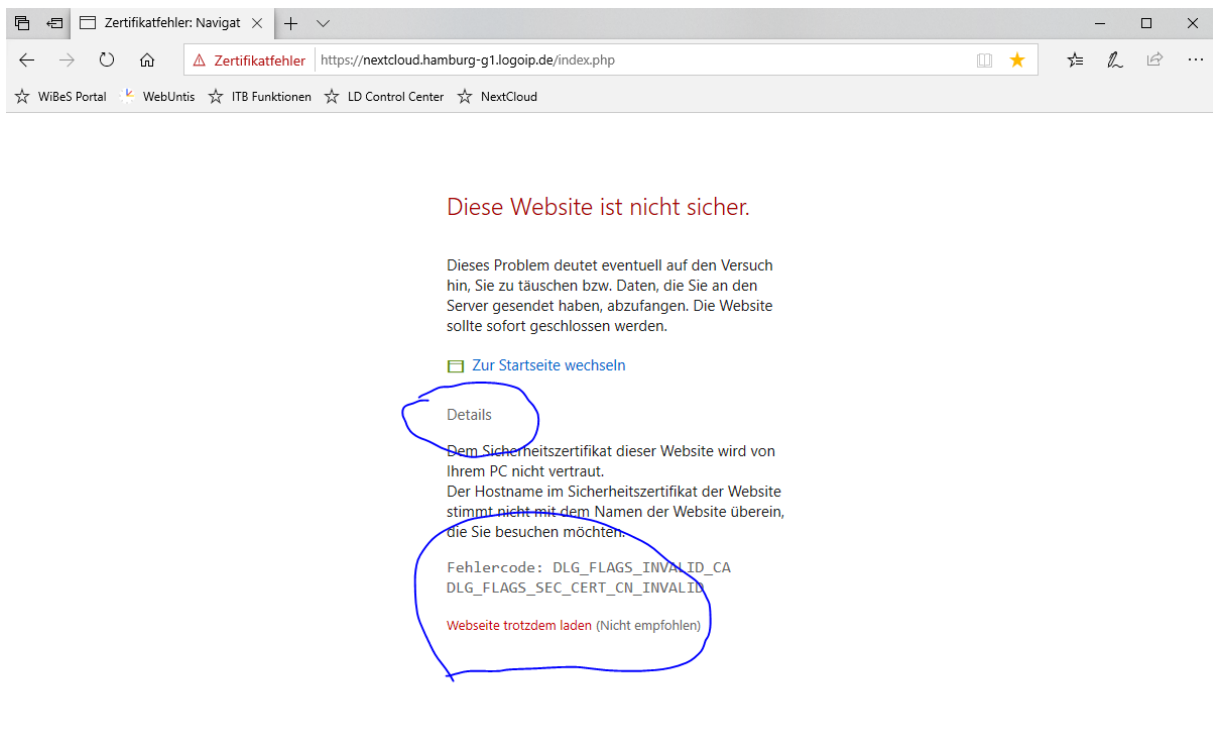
Zertifikatfehler: Navigat

Zertifikatfehler https://nextcloud.hamburg-g1.logoip.de/index.php

WiBeS Portal WebUntis ITB Funktionen LD Control Center NextCloud

Diese Website ist nicht sicher.

Dieses Problem deutet eventuell auf den Versuch hin, Sie zu täuschen bzw. Daten, die Sie an den Server gesendet haben, abzufangen. Die Website sollte sofort geschlossen werden.

Zur Startseite wechseln

Details

Dem Sicherheitszertifikat dieser Website wird von Ihrem PC nicht vertraut.
Der Hostname im Sicherheitszertifikat der Website stimmt nicht mit dem Namen der Website überein, die Sie besuchen möchten.

Fehlercode: DLG_FLAGS_INVALID_CA
DLG_FLAGS_SEC_CERT_CN_INVALID

Webseite trotzdem laden (Nicht empfohlen)